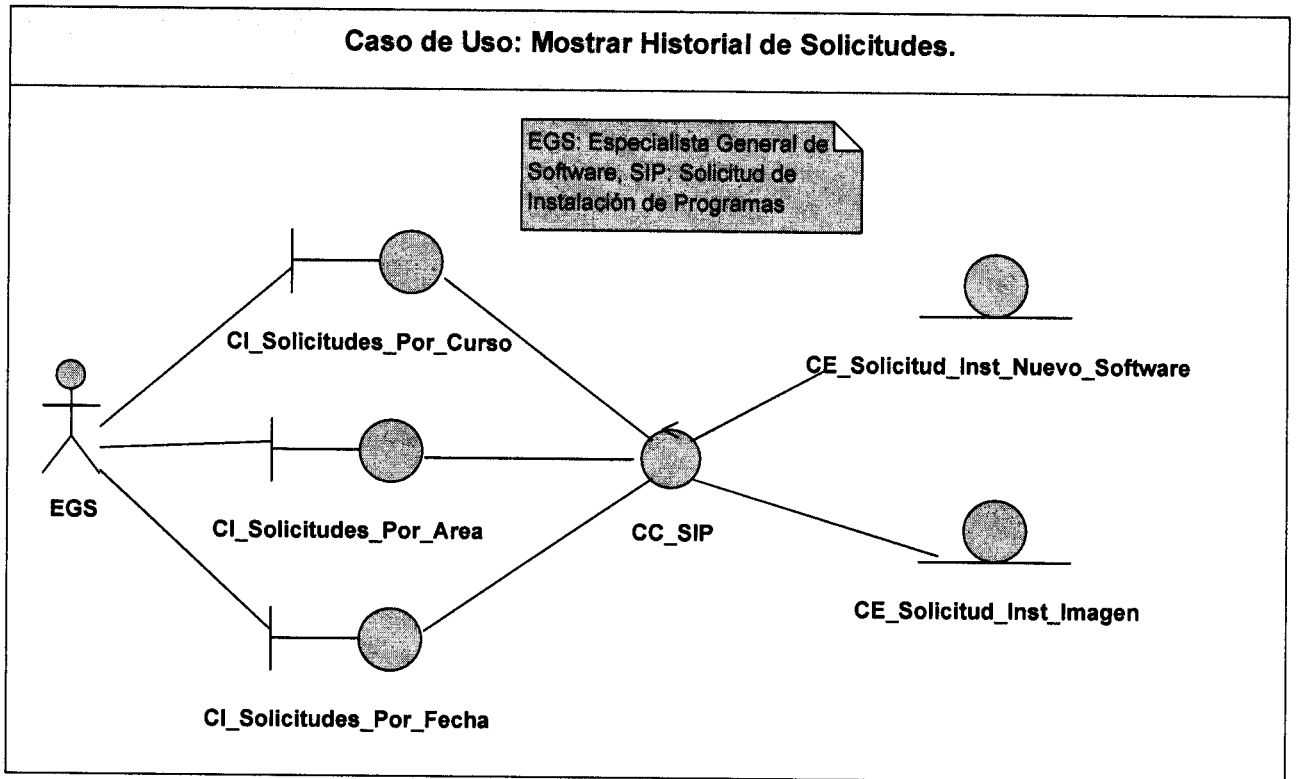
Caso de Uso: Mostrar Historial de Solicitudes.

EGS: Especialista General de Software, SIP: Solicitud de Instalación de Programas

CI_Solicitudes_Por_Curso

CE_Solicitud_Inst_Nuevo_Software

EGS

CI_Solicitudes_Por_Area

CC_SIP

CE_Solicitud_Inst_Imagen

CI_Solicitudes_Por_Fecha